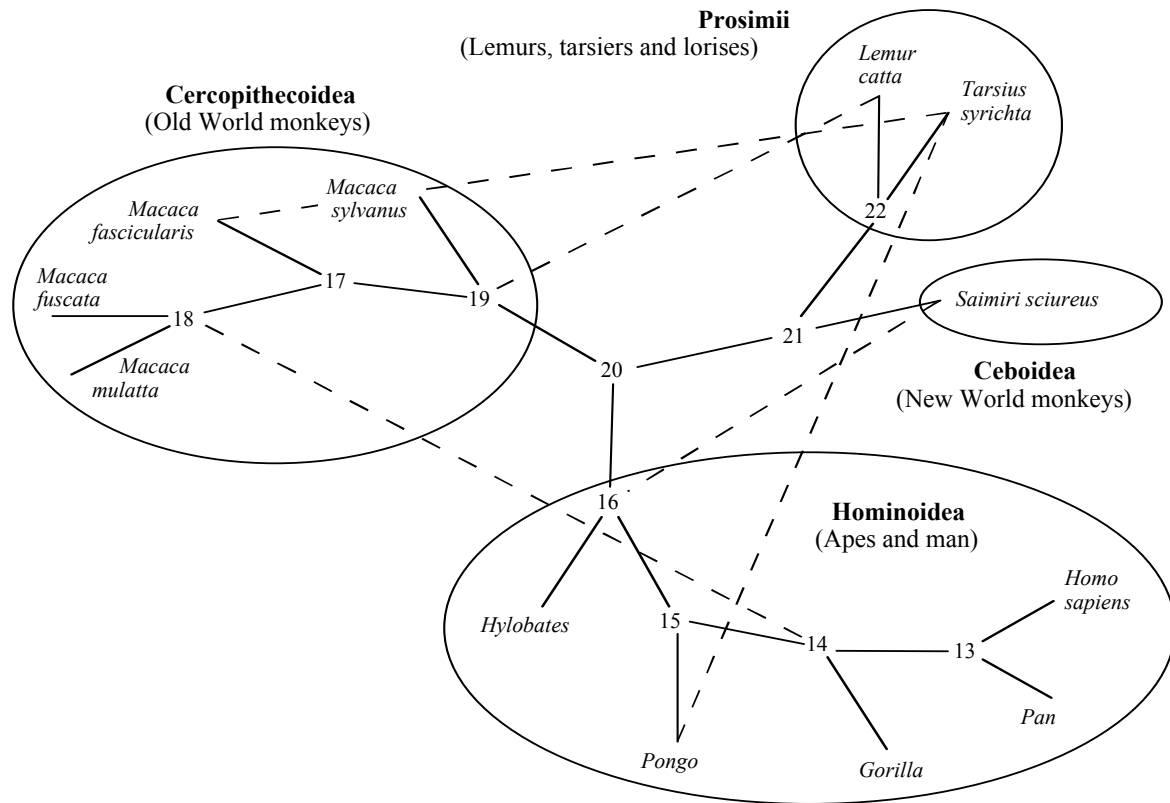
Prosimii
(Lemurs, tarsiers and lorises)

Lemur catta

Tarsius syrichta

Cercopithecoidea
(Old World monkeys)

Macaca sylvanus

Macaca fascicularis

Macaca fuscata

Macaca mulatta

22

17

19

18

21

Saimiri sciureus

20

Ceboidea
(New World monkeys)

16

Hominoidea
(Apes and man)

Hylobates

15

14

13

Homo sapiens

Pan

Pongo

Gorilla